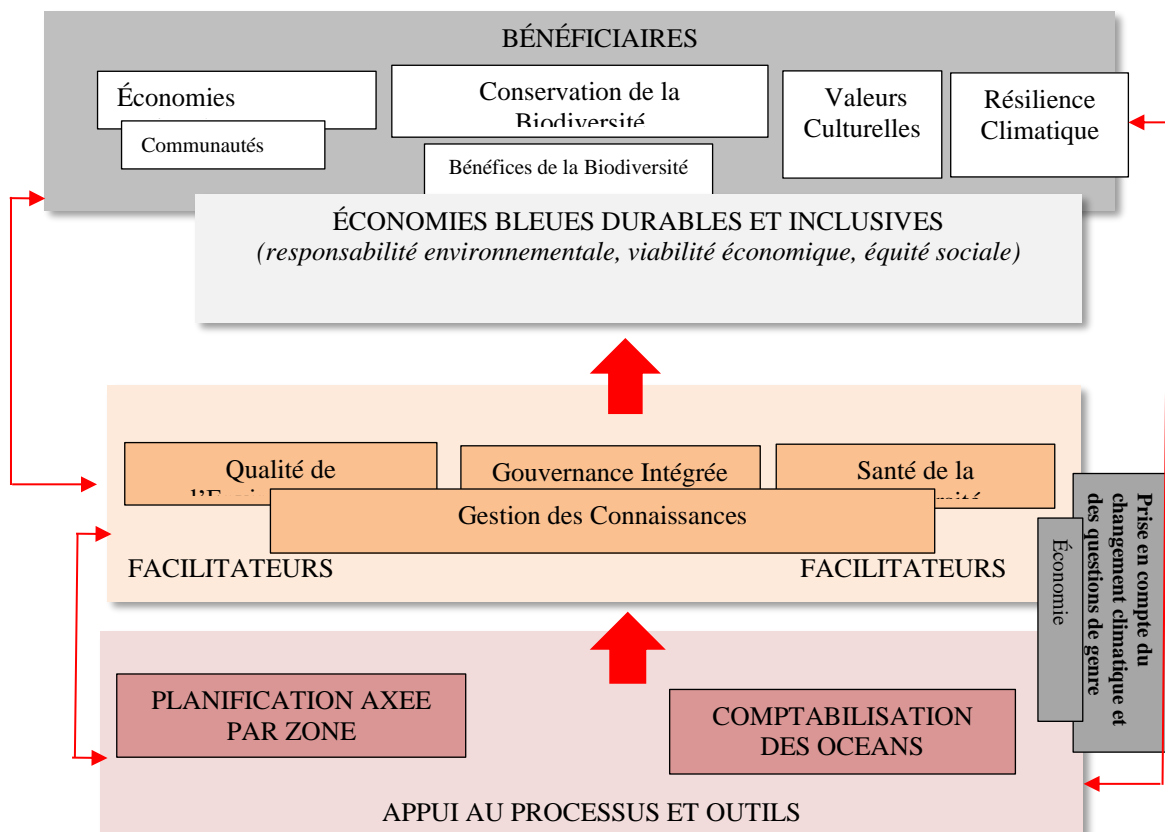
BÉNÉFICIAIRES

Économies

Communautés

Conservation de la Biodiversité

Bénéfices de la Biodiversité

Valeurs Culturelles

Résilience Climatique

ÉCONOMIES BLEUES DURABLES ET INCLUSIVES
*(responsabilité environnementale, viabilité économique, équité sociale)*

Qualité de l'E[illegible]

Gouvernance Intégrée

Santé de la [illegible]

Gestion des Connaissances

FACILITATEURS

FACILITATEURS

Économie

Prise en compte du changement climatique et des questions de genre

PLANIFICATION AXEE PAR ZONE

COMPTABILISATION DES OCEANS

APPUI AU PROCESSUS ET OUTILS